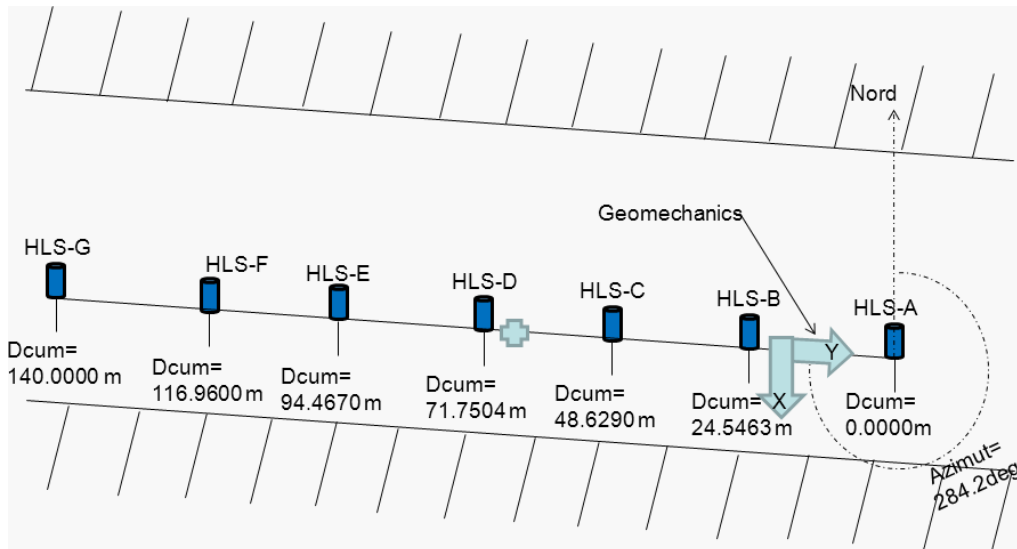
Nord

Geomechanics

HLS-G

Dcum= 140.0000 m

HLS-F

Dcum= 116.9600 m

HLS-E

Dcum= 94.4670 m

HLS-D

Dcum= 71.7504 m

HLS-C

Dcum= 48.6290 m

HLS-B

Dcum= 24.5463 m

Y

X

HLS-A

Dcum= 0.0000m

Azimut= 284.2deg